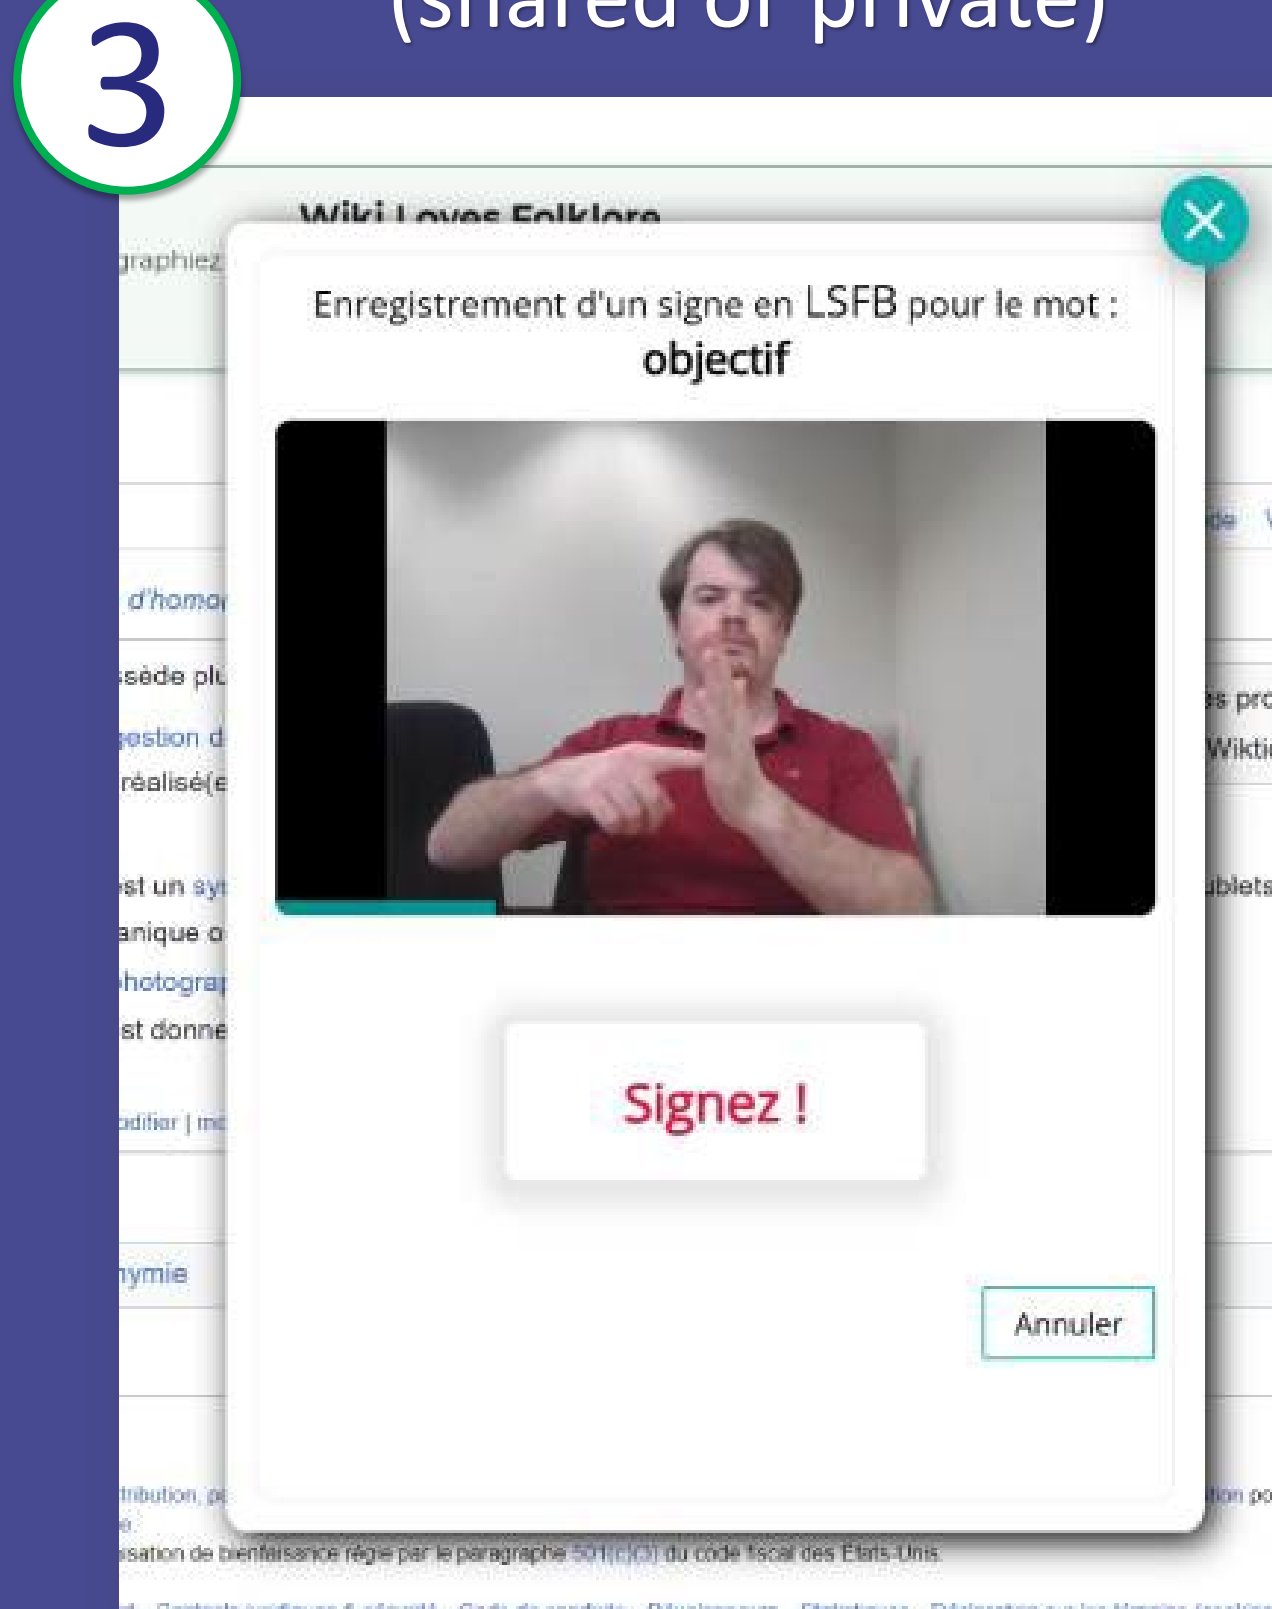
3

(shared or private)

Wiki Loves Folklore

graphiez

Enregistrement d'un signe en LSFB pour le mot :
objectif

Signez !

Annuler

d'homo

ssède plu

jestion d

réalisé(e

st un sy

anique o

hotogra

st donne

difier | m

ymie

es pro

Wikti

ublets

tribution, p

e.

isation de bienfaisance régie par le paragraphe 501(c)(3) du code fiscal des États-Unis.

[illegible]